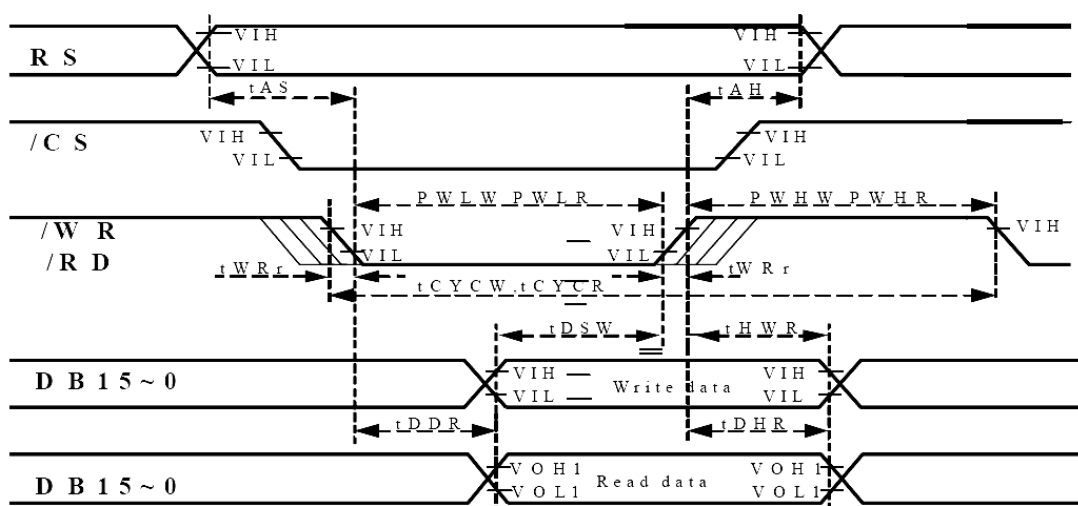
R S
VIH
VIL
tAS
VIH
VIL
tAH
/C S
VIH
VIL
VIH
VIL
PWLW PWLR
PWHW PWHR
/W R
/R D
VIH
VIL
VIH
VIL
VIH
tWRr
tWRr
tCYCW, tCYCR
tDSW
tHWR
D B 1 5 ~ 0
VIH
VIL
Write data
VIH
VIL
tDDR
tDHR
D B 1 5 ~ 0
VOH1
VOL1
Read data
VOH1
VOL1